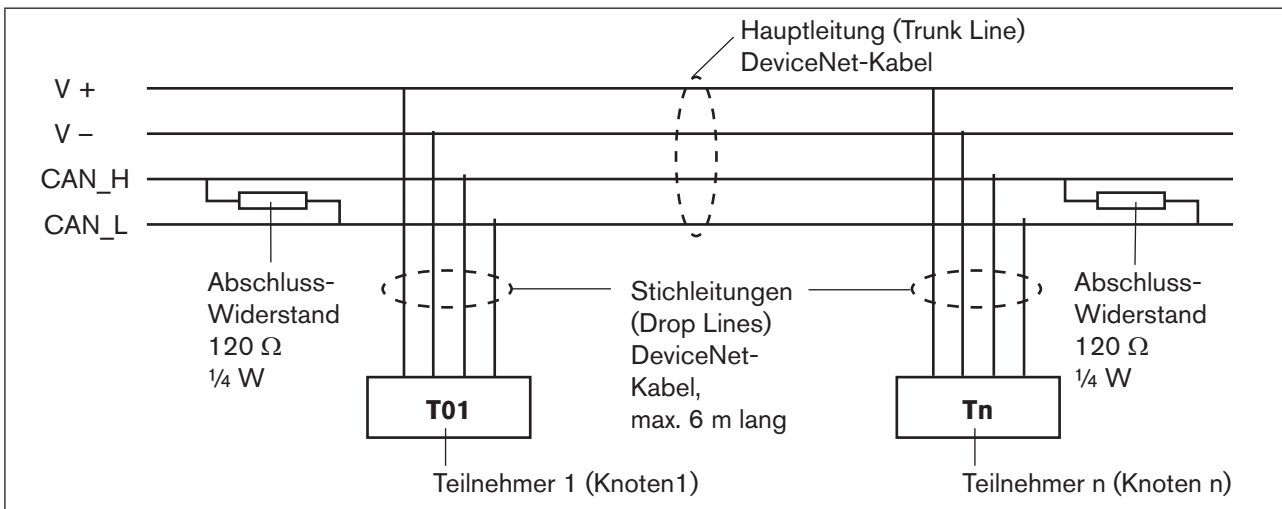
Hauptleitung (Trunk Line)
DeviceNet-Kabel

V +
V –
CAN_H
CAN_L

Abschluss-Widerstand
120 Ω
¼ W

Stichleitungen
(Drop Lines)
DeviceNet-Kabel,
max. 6 m lang

Abschluss-Widerstand
120 Ω
¼ W

T01

Tn

Teilnehmer 1 (Knoten1)

Teilnehmer n (Knoten n)